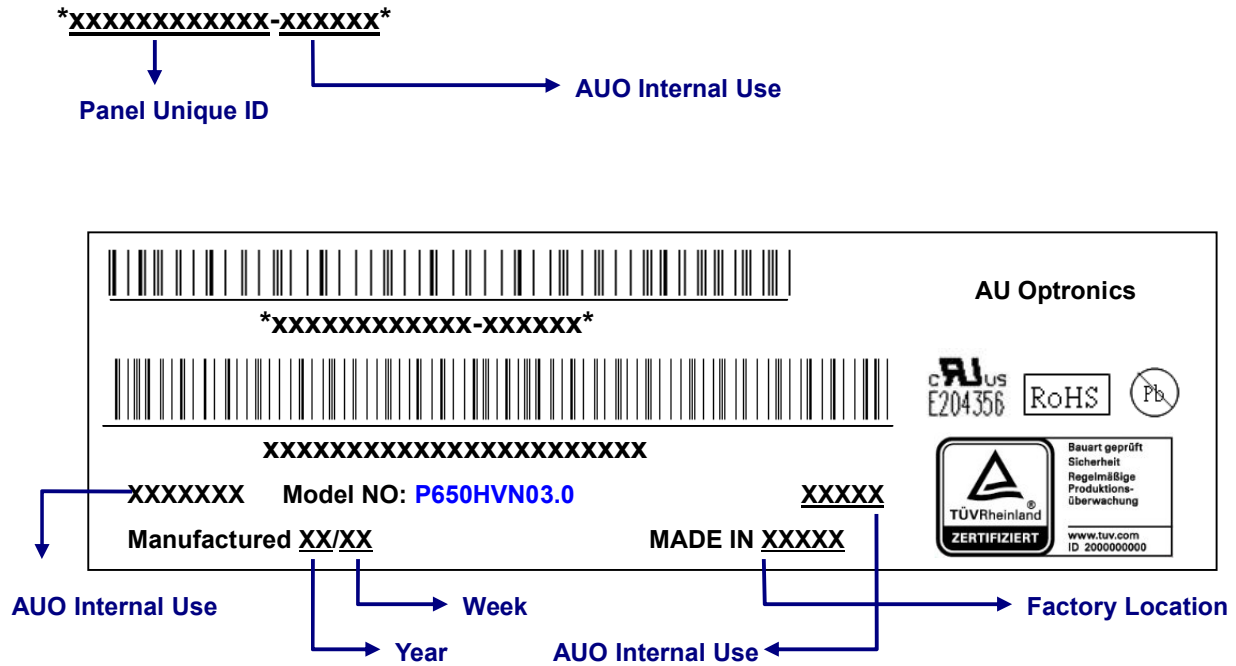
*xxxxxxxxxxxx-xxxxxx*

Panel Unique ID

AUO Internal Use

*xxxxxxxxxxx-xxxxxx*

AU Optronics

xxxxxxxxxxxxxxxxxxxxxxxx

c UL us
E204356

RoHS

Pb

TÜVRheinland
ZERTIFIZIERT

Bauart geprüft
Sicherheit
Regelmäßige
Produktions-
überwachung

www.tuv.com
ID 2000000000

XXXXXXX Model NO: P650HVN03.0

XXXXX

Manufactured XX/XX

MADE IN XXXXX

AUO Internal Use

Week

Factory Location

Year

AUO Internal Use